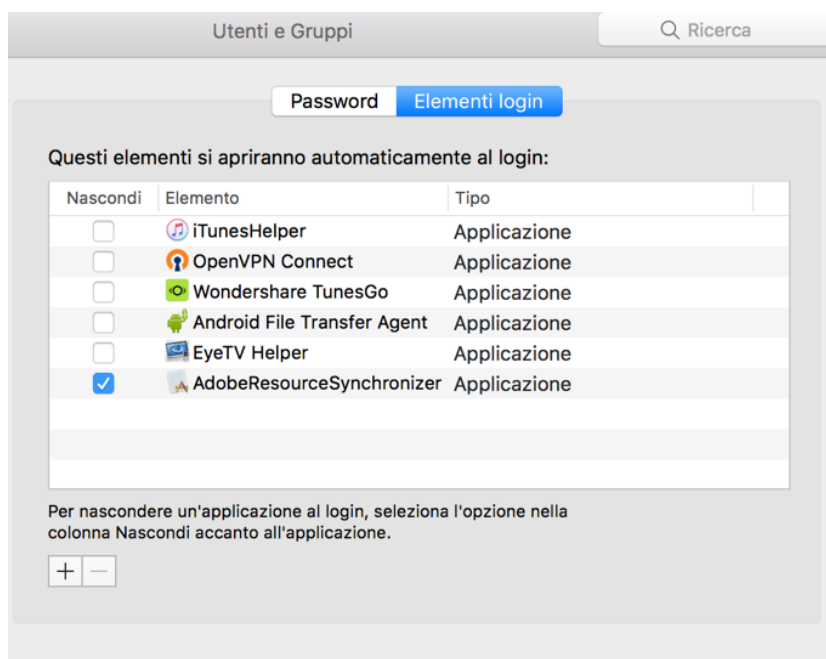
Utenti e Gruppi

Ricerca

Password Elementi login

Questi elementi si apriranno automaticamente al login:

| Nascondi | Elemento | Tipo |
|---|---|---|
| | iTunesHelper | Applicazione |
| | OpenVPN Connect | Applicazione |
| | Wondershare TunesGo | Applicazione |
| | Android File Transfer Agent | Applicazione |
| | EyeTV Helper | Applicazione |
| ✓ | AdobeResourceSynchronizer | Applicazione |

Per nascondere un'applicazione al login, seleziona l'opzione nella colonna Nascondi accanto all'applicazione.

+ −